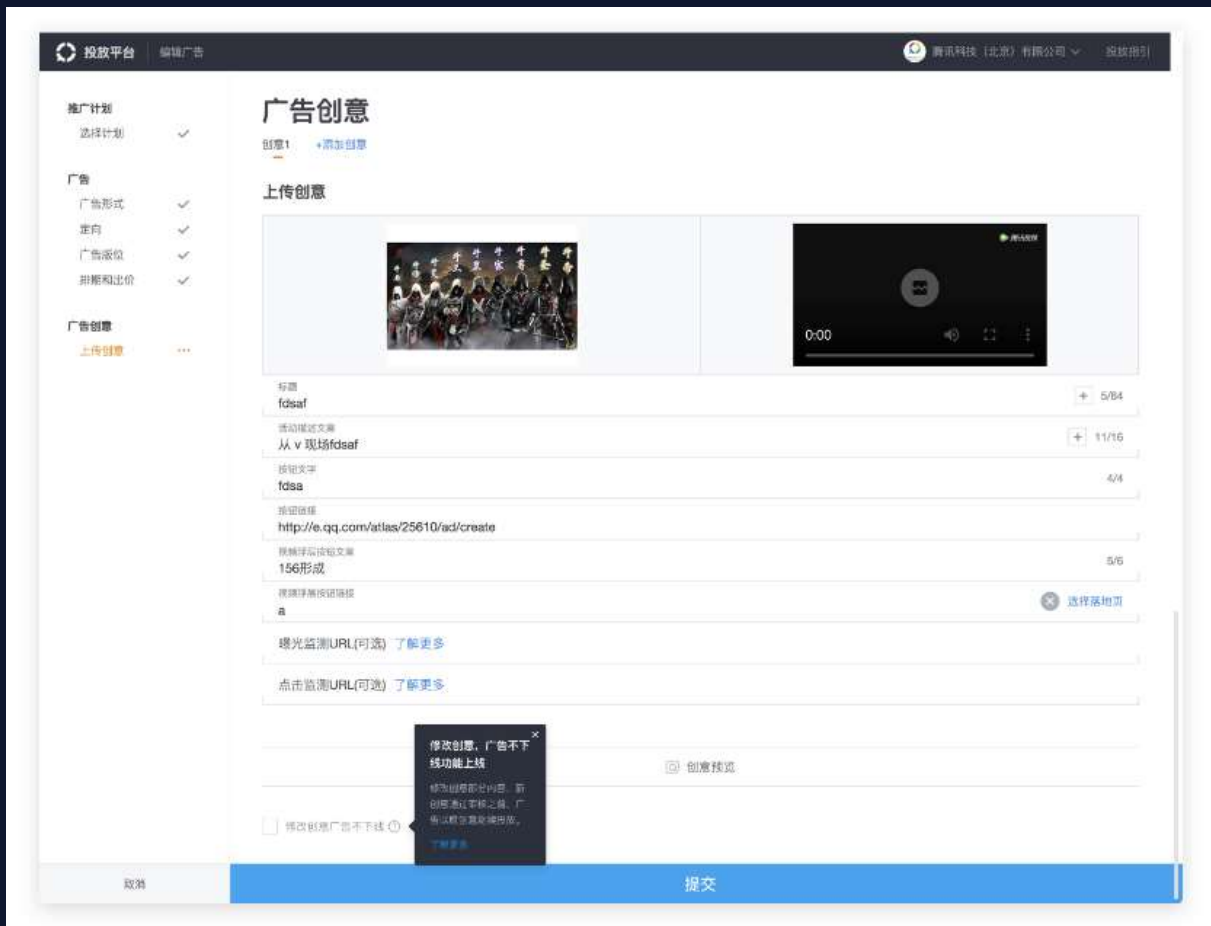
投放平台 编辑广告

腾讯科技（北京）有限公司 投放指引

推广计划
选择计划

广告
广告形式
定向
广告版位
排期和出价

广告创意
上传创意 ···

广告创意

创意1 +添加创意

上传创意

0:00

标题
fdsaf
5/84

活动描述文案
从 v 现场fdsaf
11/16

按钮文字
fdsa
4/4

按钮链接
http://e.qq.com/atlas/25610/ad/create

视频浮层按钮文案
156形成
5/6

视频浮层按钮链接
a
选择落地页

曝光监测URL(可选) 了解更多

点击监测URL(可选) 了解更多

修改创意，广告不下线功能上线

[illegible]

了解更多

创意预览

修改创意广告不下线

取消

提交